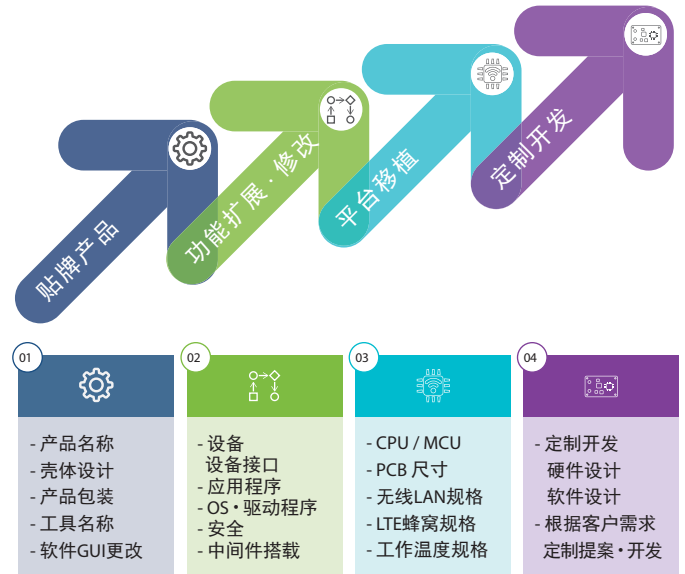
贴牌产品

功能扩展·修改

平台移植

定制开发

01

- 产品名称
- 壳体设计
- 产品包装
- 工具名称
- 软件GUI更改

02

- 设备
设备接口
- 应用程序
- OS・驱动程序
- 安全
- 中间件搭载

03

- CPU / MCU
- PCB 尺寸
- 无线LAN规格
- LTE蜂窝规格
- 工作温度规格

04

- 定制开发
硬件设计
软件设计
- 根据客户需求
定制提案・开发